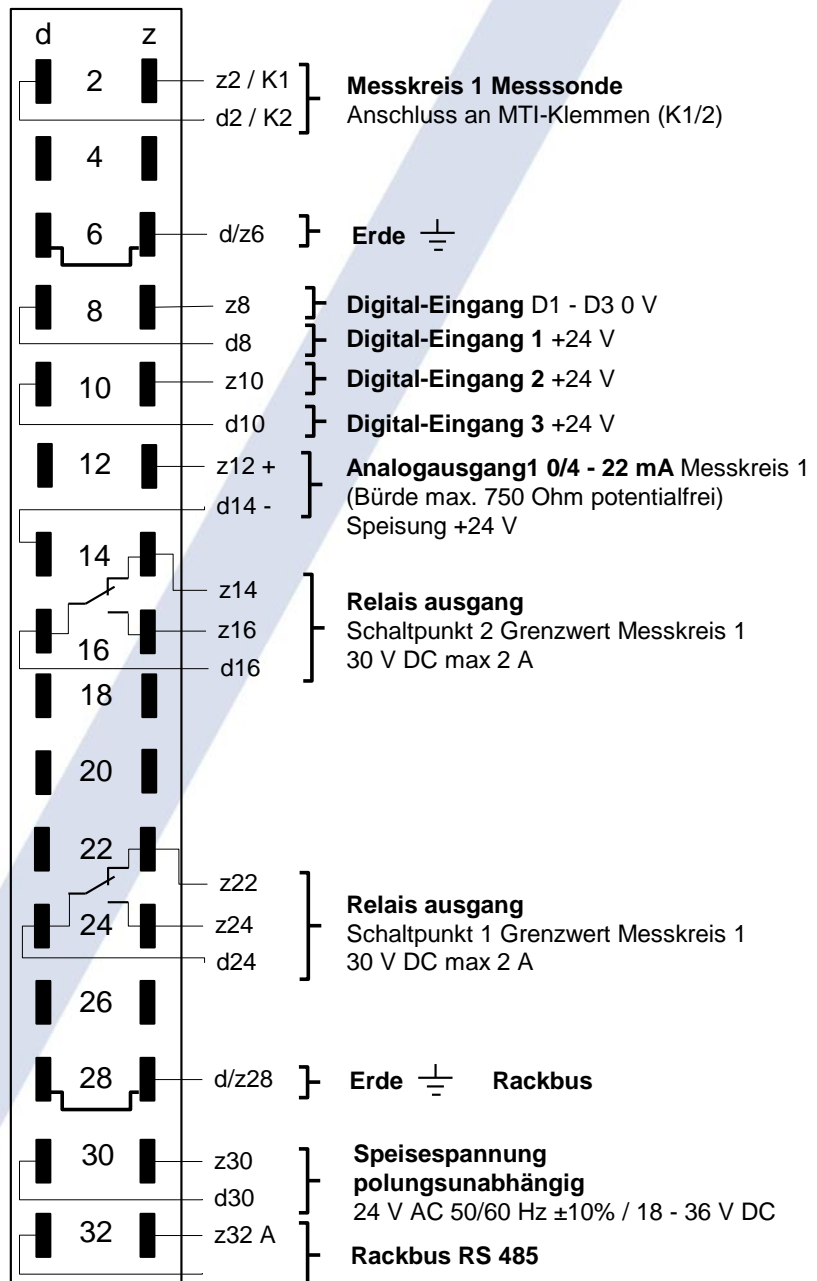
d z

2 z2 / K1 d2 / K2 **Messkreis 1 Messsonde** Anschluss an MTI-Klemmen (K1/2)

4

6 d/z6 **Erde** $\frac{\underline{\quad}}{=}$

8 z8 **Digital-Eingang** D1 - D3 0 V
d8 **Digital-Eingang 1** +24 V
10 z10 **Digital-Eingang 2** +24 V
d10 **Digital-Eingang 3** +24 V

12 z12 + d14 - **Analogausgang1 0/4 - 22 mA** Messkreis 1 (Bürde max. 750 Ohm potentialfrei) Speisung +24 V

14 z14 z16 d16 16 **Relais ausgang** Schaltpunkt 2 Grenzwert Messkreis 1 30 V DC max 2 A

18

20

22 z22 z24 d24 24 **Relais ausgang** Schaltpunkt 1 Grenzwert Messkreis 1 30 V DC max 2 A

26

28 d/z28 **Erde** $\frac{\underline{\quad}}{=}$ **Rackbus**

30 z30 d30 **Speisespannung polungsunabhängig** 24 V AC 50/60 Hz ±10% / 18 - 36 V DC

32 z32 A **Rackbus RS 485**